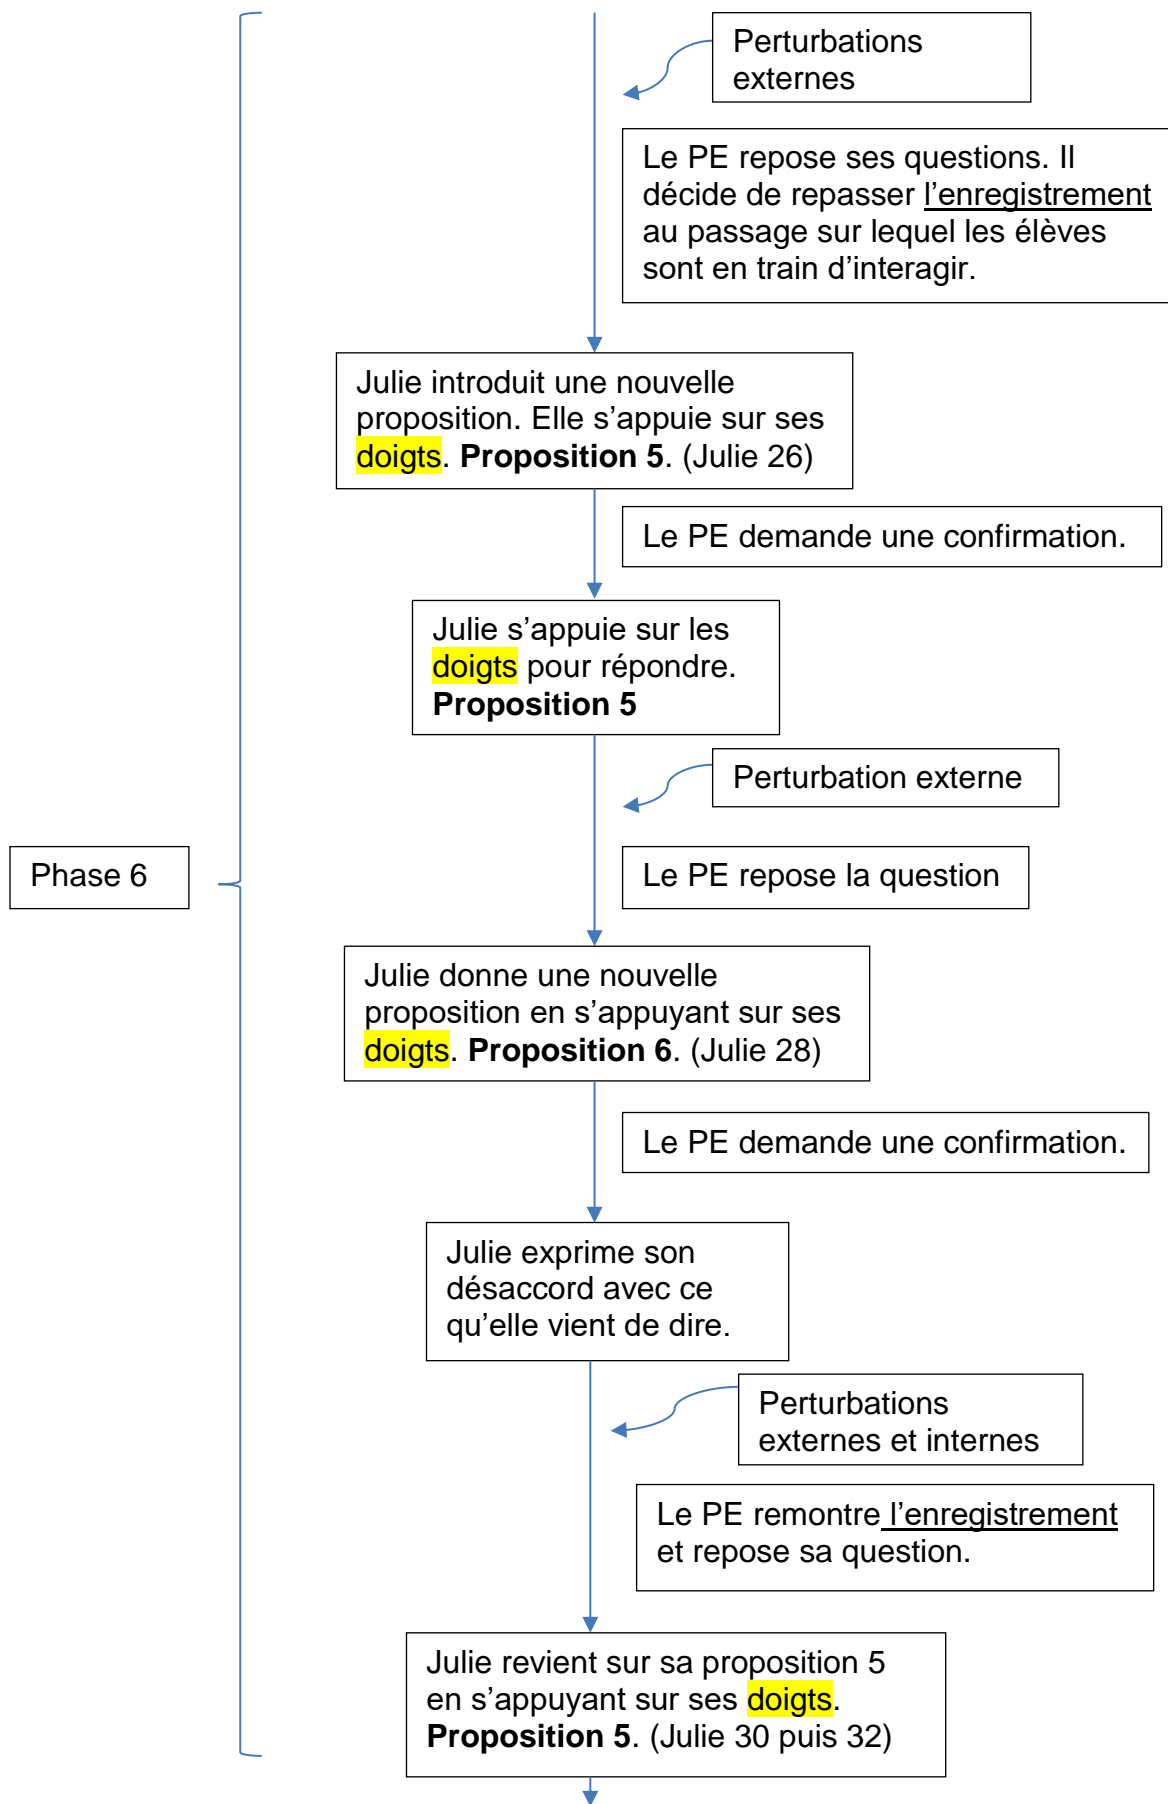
Perturbations externes

Le PE repose ses questions. Il décide de repasser l'enregistrement au passage sur lequel les élèves sont en train d'interagir.

Julie introduit une nouvelle proposition. Elle s'appuie sur ses doigts. **Proposition 5**. (Julie 26)

Le PE demande une confirmation.

Julie s'appuie sur les doigts pour répondre. **Proposition 5**

Perturbation externe

Phase 6

Le PE repose la question

Julie donne une nouvelle proposition en s'appuyant sur ses doigts. **Proposition 6**. (Julie 28)

Le PE demande une confirmation.

Julie exprime son désaccord avec ce qu'elle vient de dire.

Perturbations externes et internes

Le PE remontre l'enregistrement et repose sa question.

Julie revient sur sa proposition 5 en s'appuyant sur ses doigts. **Proposition 5**. (Julie 30 puis 32)